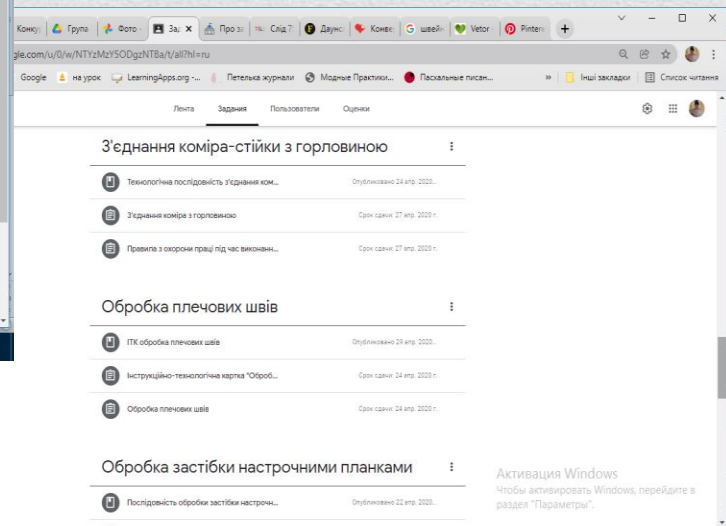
Конку | Група | Фото | Зад | Про за | Слід 7 | Даунс | Конве | швей | Vetor | Pinter | +

gle.com/u/0/w/NTYzMzY5ODgzNTBa/t/all?hl=ru

Google | на урок | LearningApps.org -... | Петелька журнали | Модные Практики... | Пасхальные писан... | » | Інші закладки | Список читання

Лента | Задания | Пользователи | Оценки

З'єднання коміра-стійки з горловиною

Технологічна послідовність з'єднання ком... | Опубликовано 24 апр. 2020 г.

З'єднання коміра з горловиною | Срок сдачи: 27 апр. 2020 г.

Правила з охорони праці під час виконанн... | Срок сдачи: 27 апр. 2020 г.

Обробка плечових швів

ІТК обробка плечових швів | Опубликовано 29 апр. 2020 г.

Інструкційно-технологічна картка "Оброб... | Срок сдачи: 24 апр. 2020 г.

Обробка плечових швів | Срок сдачи: 24 апр. 2020 г.

Обробка застібки настрочними планками

Послідовність обробки застібки настрочн... | Опубликовано 22 апр. 2020 г.

Активация Windows
Чтобы активировать Windows, перейдите в раздел "Параметры".